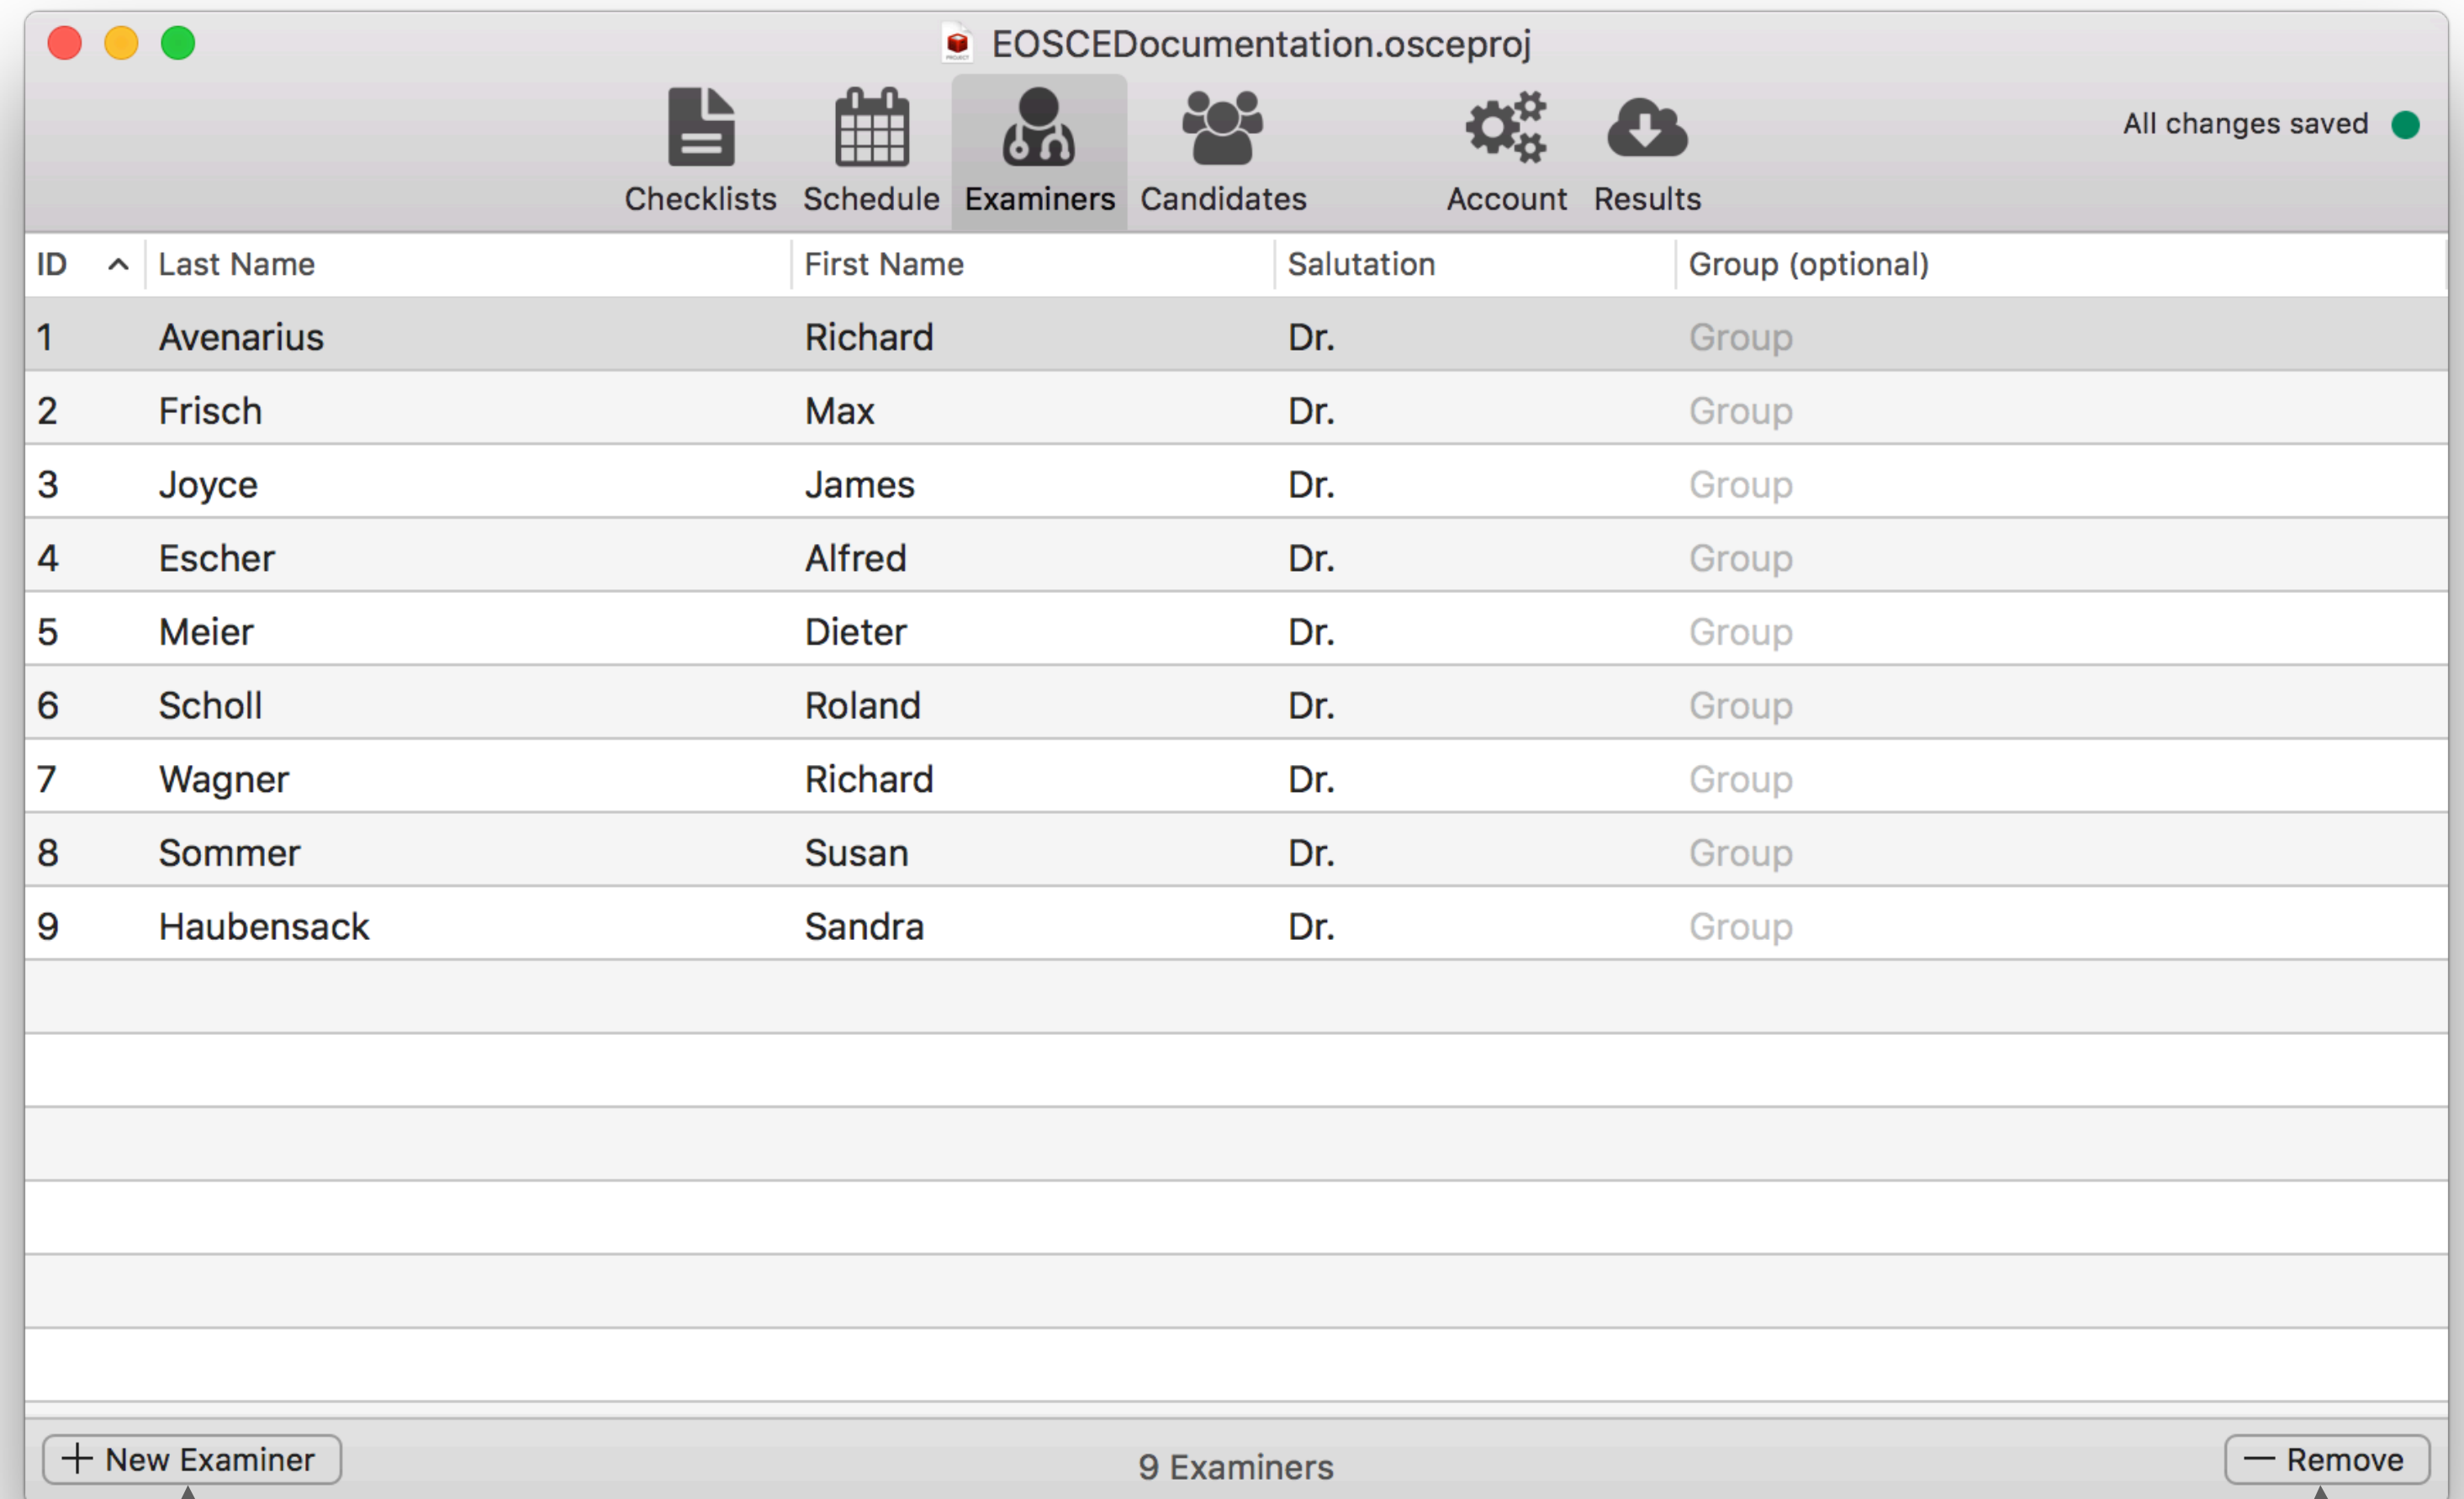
EOSCEDocumentation.osceproj

Checklists Schedule Examiners Candidates Account Results

All changes saved

| ID | Last Name | First Name | Salutation | Group (optional) |
|---|---|---|---|---|
| 1 | Avenarius | Richard | Dr. | Group |
| 2 | Frisch | Max | Dr. | Group |
| 3 | Joyce | James | Dr. | Group |
| 4 | Escher | Alfred | Dr. | Group |
| 5 | Meier | Dieter | Dr. | Group |
| 6 | Scholl | Roland | Dr. | Group |
| 7 | Wagner | Richard | Dr. | Group |
| 8 | Sommer | Susan | Dr. | Group |
| 9 | Haubensack | Sandra | Dr. | Group |

+ New Examiner

9 Examiners

— Remove